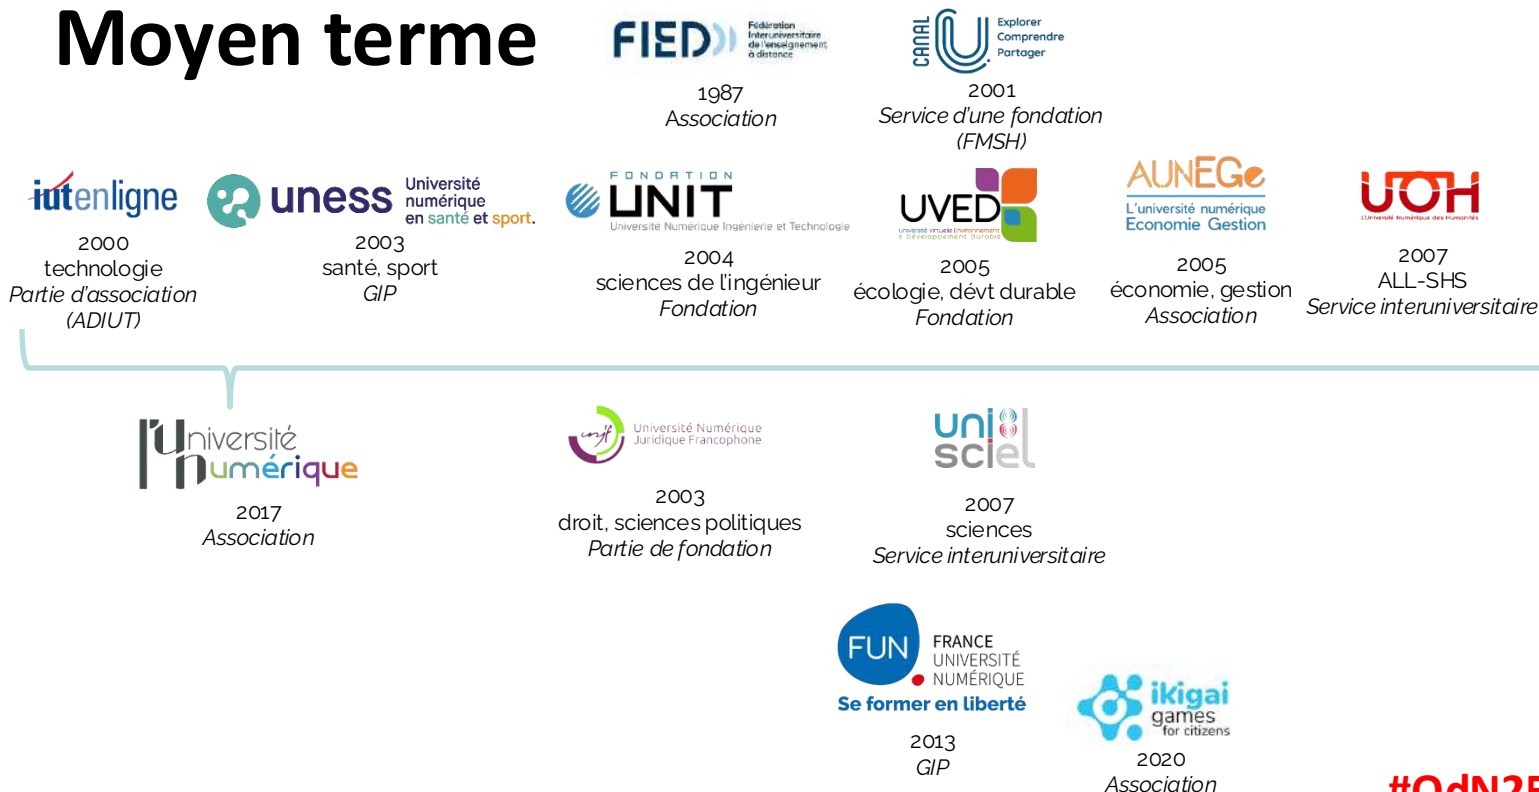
Moyen terme

FIED Fédération Interuniversitaire de l'enseignement à distance
1987
Association

CANAL U Explorer Comprendre Partager
2001
Service d'une fondation (FMSH)

iutenligne
2000
technologie
Partie d'association (ADIUT)

uness Université numérique en santé et sport.
2003
santé, sport
GIP

FONDATION UNIT Université Numérique Ingénierie et Technologie
2004
sciences de l'ingénieur
Fondation

UVED Université virtuelle Environnement & Développement durable
2005
écologie, dévt durable
Fondation

AUNEGe L'université numérique Economie Gestion
2005
économie, gestion
Association

UOH L'Université Numérique des Humanités
2007
ALL-SHS
Service interuniversitaire

l'Université numérique
2017
Association

Université Numérique Juridique Francophone
2003
droit, sciences politiques
Partie de fondation

unisciel
2007
sciences
Service interuniversitaire

FUN FRANCE UNIVERSITÉ NUMÉRIQUE
Se former en liberté
2013
GIP

ikigai games for citizens
2020
Association

#OdN2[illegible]